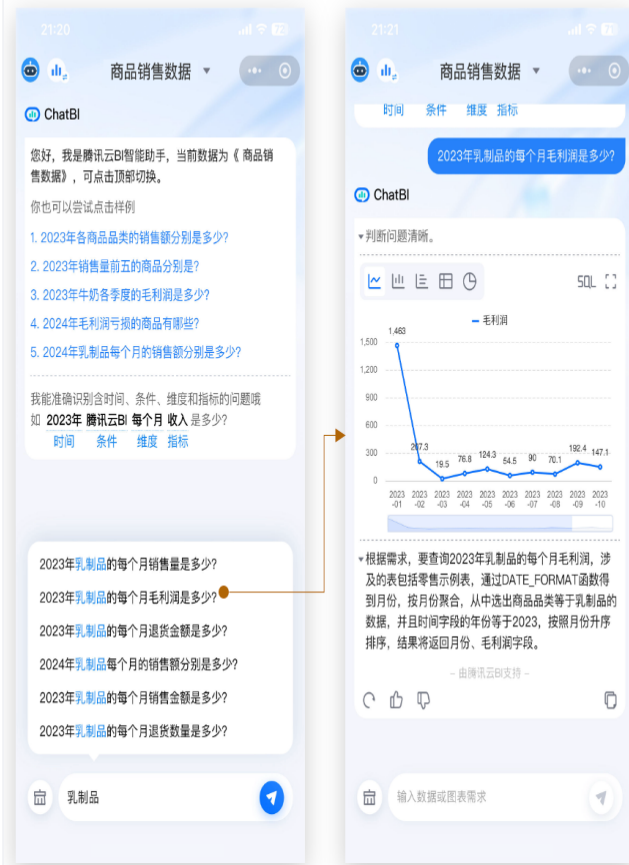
21:20

商品销售数据 ▾

ChatBI

您好，我是腾讯云BI智能助手，当前数据为《商品销售数据》，可点击顶部切换。

你也可以尝试点击样例

1. 2023年各商品品类的销售额分别是多少?
2. 2023年销售量前五的商品分别是?
3. 2023年牛奶各季度的毛利润是多少?
4. 2024年毛利润亏损的商品有哪些?
5. 2024年乳制品每个月的销售额分别是多少?

我能准确识别含时间、条件、维度和指标的问题哦
如 2023年 腾讯云BI 每个月 收入 是多少?
时间 条件 维度 指标

2023年乳制品的每个月销售量是多少?
2023年乳制品的每个月毛利润是多少?
2023年乳制品的每个月退货金额是多少?
2024年乳制品每个月的销售额分别是多少?
2023年乳制品的每个月销售金额是多少?
2023年乳制品的每个月退货数量是多少?

乳制品

21:21

商品销售数据 ▾

时间 条件 维度 指标

2023年乳制品的每个月毛利润是多少?

ChatBI

▾判断问题清晰。

SQL

毛利润

| 月份 | 毛利润 |
|---|---|
| 2023-01 | 1,463 |
| 2023-02 | 207.3 |
| 2023-03 | 19.5 |
| 2023-04 | 76.8 |
| 2023-05 | 124.3 |
| 2023-06 | 54.5 |
| 2023-07 | 90 |
| 2023-08 | 70.1 |
| 2023-09 | 192.4 |
| 2023-10 | 147.1 |

1,500
1,200
900
600
300
0

▾根据需求，要查询2023年乳制品的每个月毛利润，涉及的表包括零售示例表，通过DATE_FORMAT函数得到月份，按月份聚合，从中选出商品品类等于乳制品的数据，并且时间字段的年份等于2023，按照月份升序排序，结果将返回月份、毛利润字段。

– 由腾讯云BI支持 –

输入数据或图表需求